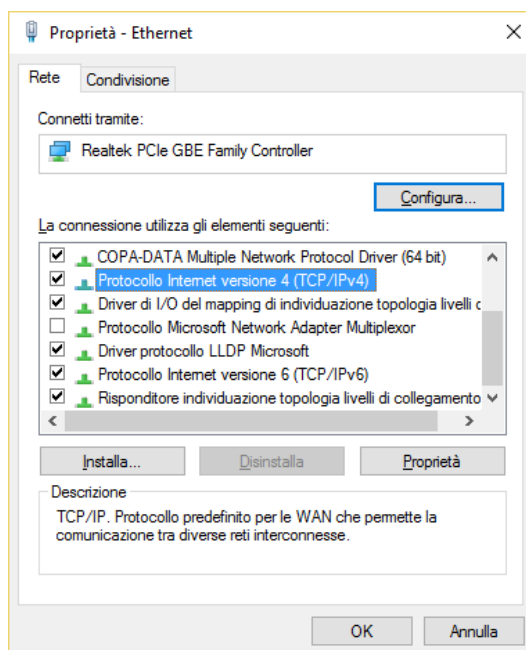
Proprietà - Ethernet

Rete | Condivisione

Connetti tramite:

Realtek PCIe GBE Family Controller

Configura...

La connessione utilizza gli elementi seguenti:

COPA-DATA Multiple Network Protocol Driver (64 bit)
Protocollo Internet versione 4 (TCP/IPv4)
Driver di I/O del mapping di individuazione topologia livelli c
Protocollo Microsoft Network Adapter Multiplexor
Driver protocollo LLDP Microsoft
Protocollo Internet versione 6 (TCP/IPv6)
Risponditore individuazione topologia livelli di collegamento

Installa... | Disinstalla | Proprietà

Descrizione

TCP/IP. Protocollo predefinito per le WAN che permette la comunicazione tra diverse reti interconnesse.

OK | Annulla